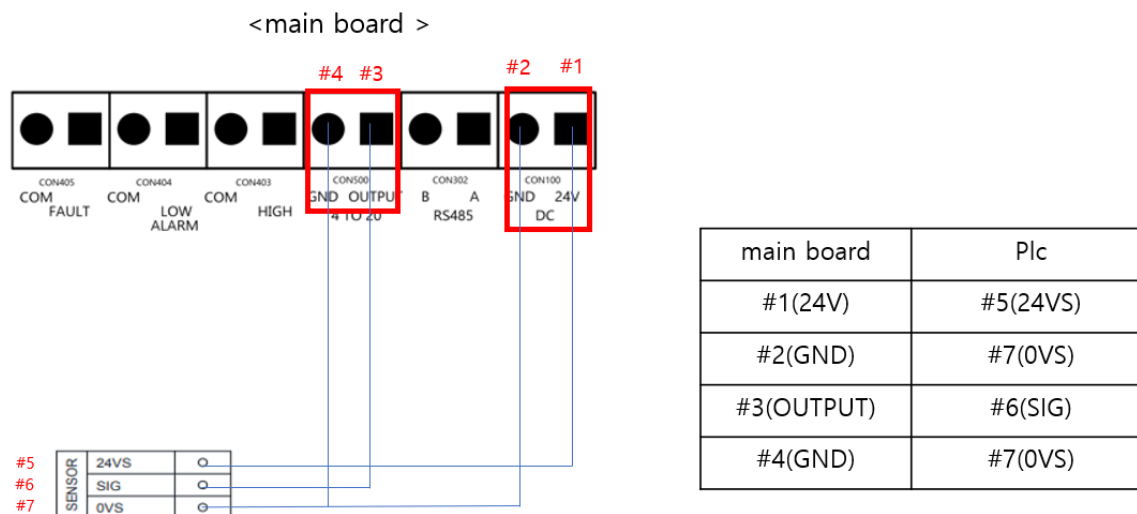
<main board >

#4 #3 #2 #1

CON405
COM
FAULT

CON404
COM
LOW
ALARM

CON403
COM
HIGH

CON500
GND OUTPUT
4 TO 20

CON302
B A
RS485

CON100
GND 24V
DC

| main board | Plc |
|---|---|
| #1(24V) | #5(24VS) |
| #2(GND) | #7(0VS) |
| #3(OUTPUT) | #6(SIG) |
| #4(GND) | #7(0VS) |

#5 #6 #7
SENSOR
24VS
SIG
0VS